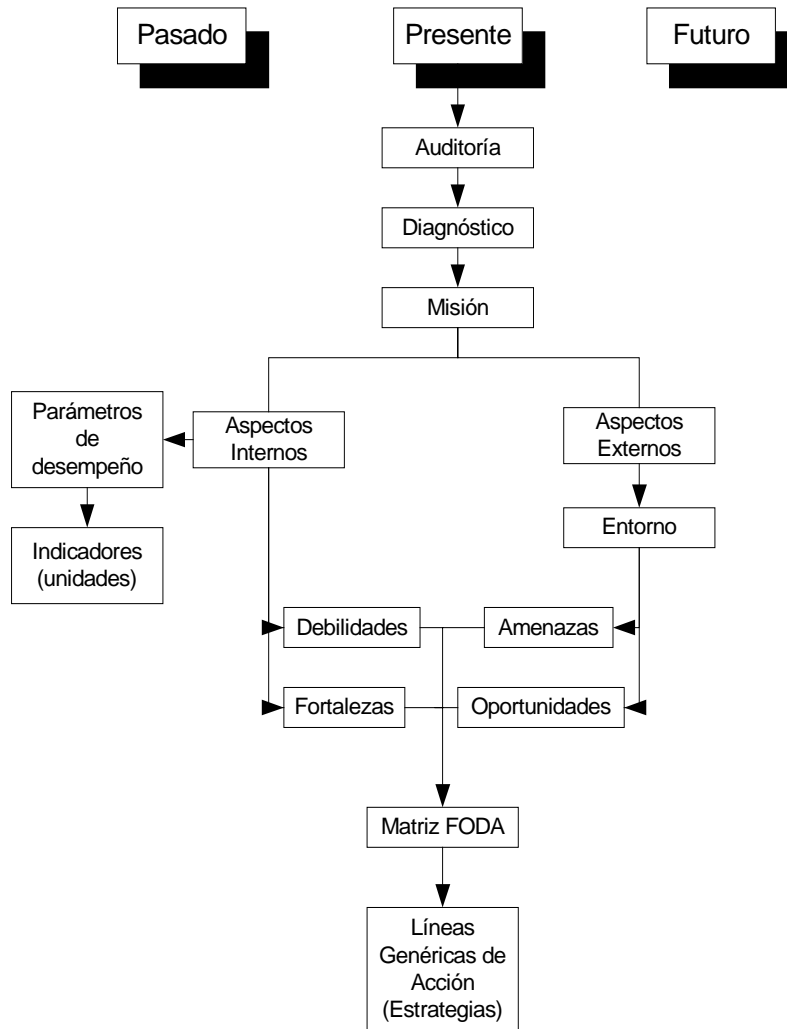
Pasado

Presente

Futuro

Auditoría

Diagnóstico

Misión

Parámetros de desempeño

Aspectos Internos

Aspectos Externos

Indicadores (unidades)

Entorno

Debilidades

Amenazas

Fortalezas

Oportunidades

Matriz FODA

Líneas Genéricas de Acción (Estrategias)